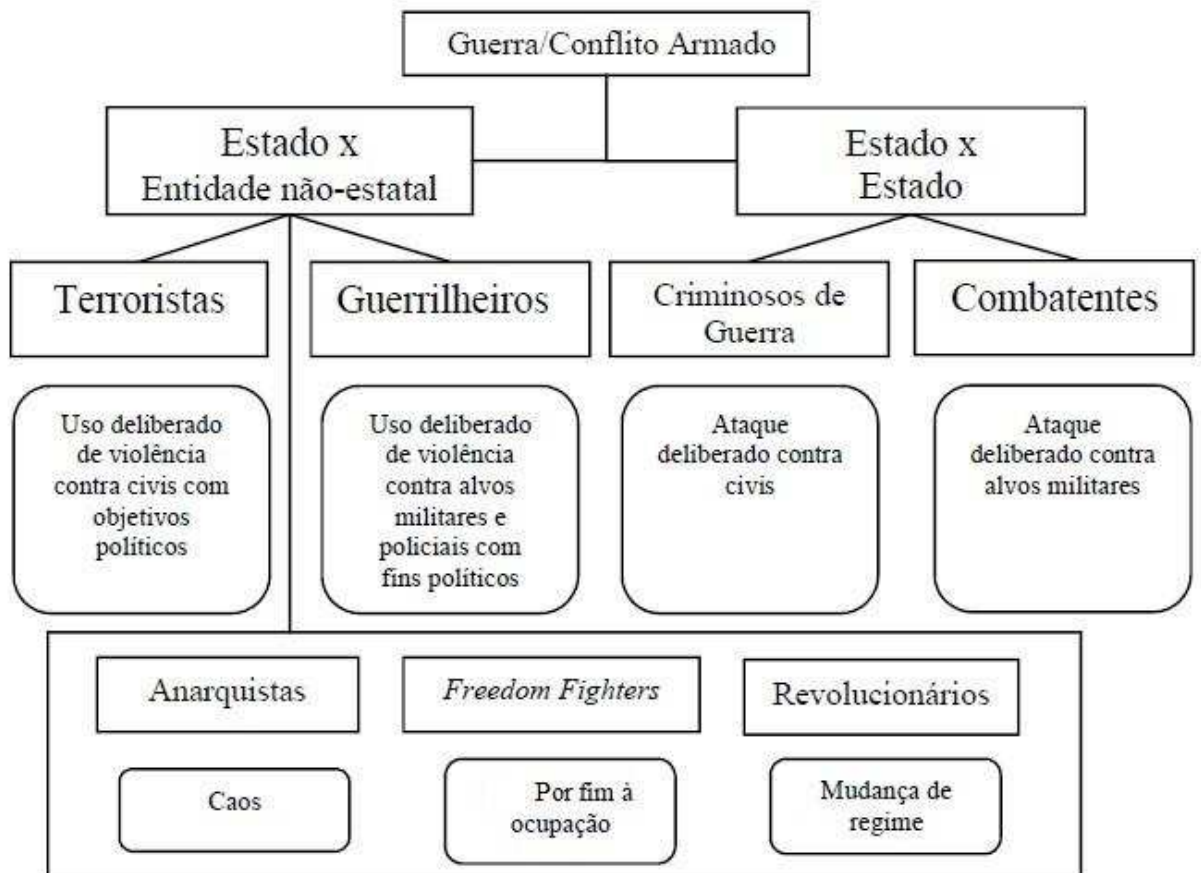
Guerra/Conflito Armado

Estado x
Entidade não-estatal

Estado x
Estado

Terroristas

Guerrilheiros

Criminosos de Guerra

Combatentes

Uso deliberado de violência contra civis com objetivos políticos

Uso deliberado de violência contra alvos militares e policiais com fins políticos

Ataque deliberado contra civis

Ataque deliberado contra alvos militares

Anarquistas

*Freedom Fighters*

Revolucionários

Caos

Por fim à ocupação

Mudança de regime